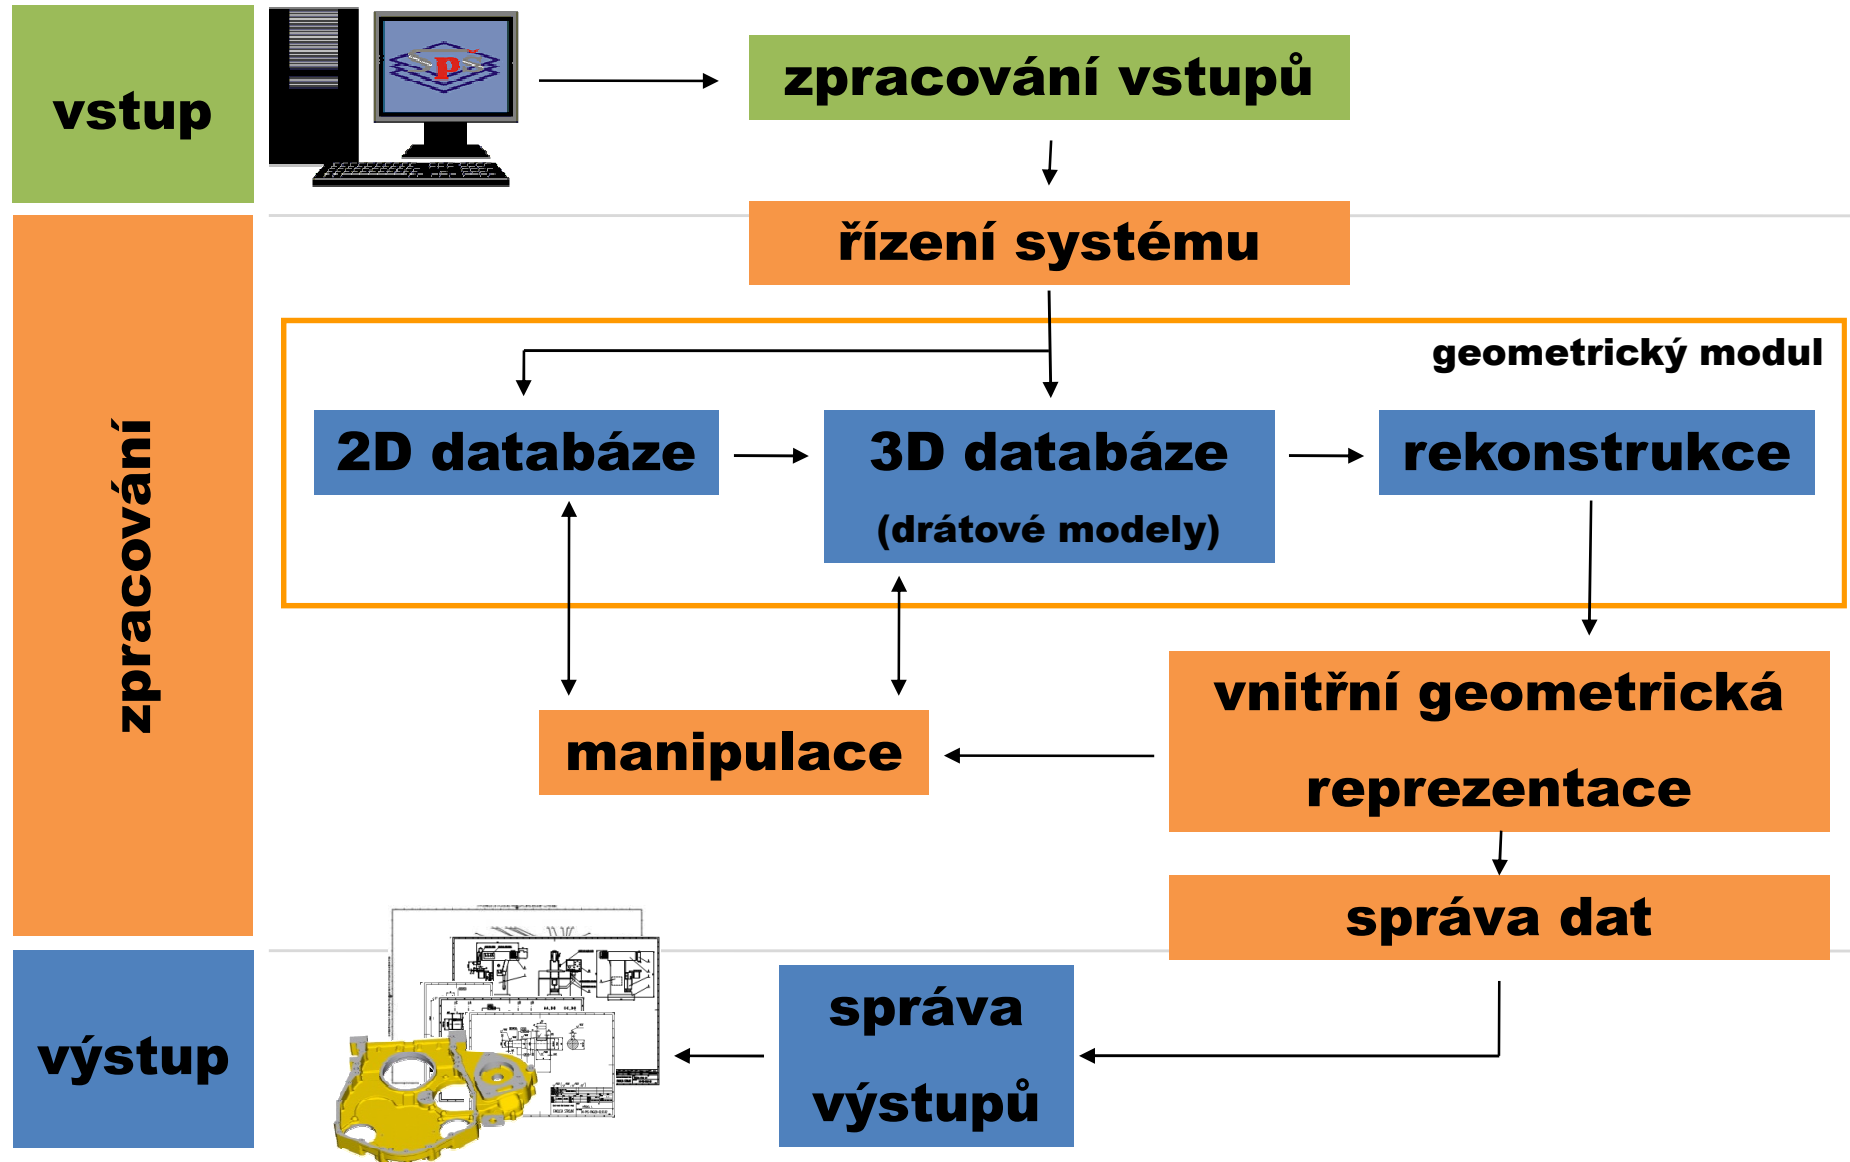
vstup

zpracování vstupů

řízení systému

geometrický modul

2D databáze

3D databáze (drátové modely)

rekonstrukce

zpracování

vnitřní geometrická reprezentace

manipulace

správa dat

výstup

správa výstupů